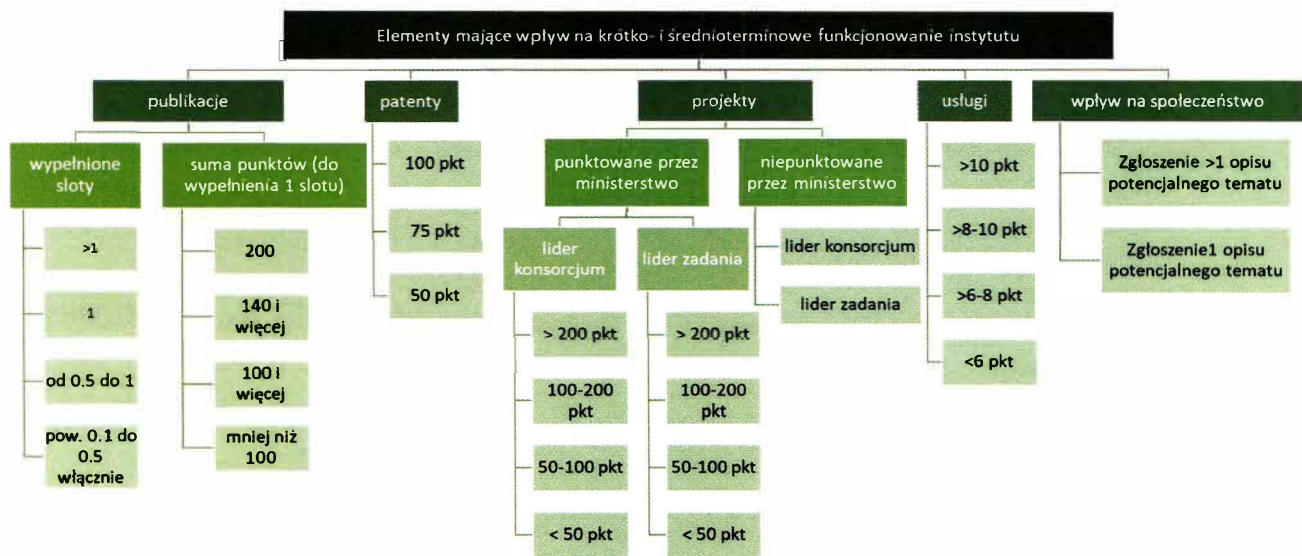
Elementy mające wpływ na krótko- i średnioterminowe funkcjonowanie instytutu

publikacje

wypełnione sloty

>1

1

od 0.5 do 1

pow. 0.1 do 0.5 włącznie

suma punktów (do wypełnienia 1 slotu)

200

140 i więcej

100 i więcej

mniej niż 100

patenty

100 pkt

75 pkt

50 pkt

projekty

punktowane przez ministerstwo

lider konsorcjum

> 200 pkt

100-200 pkt

50-100 pkt

< 50 pkt

lider zadania

> 200 pkt

100-200 pkt

50-100 pkt

< 50 pkt

niepunktowane przez ministerstwo

lider konsorcjum

lider zadania

usługi

>10 pkt

>8-10 pkt

>6-8 pkt

<6 pkt

wpływ na społeczeństwo

Zgłoszenie >1 opisu potencjalnego tematu

Zgłoszenie1 opisu potencjalnego tematu